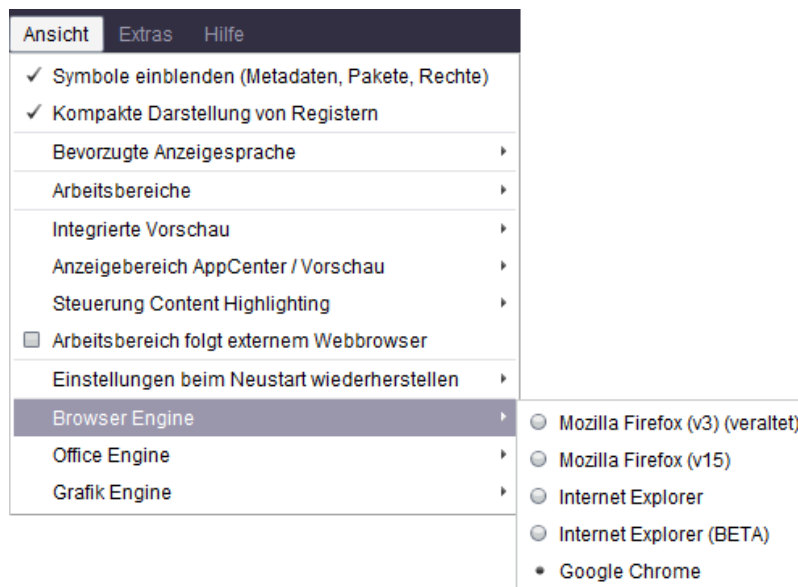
Ansicht Extras Hilfe

✓ Symbole einblenden (Metadaten, Pakete, Rechte)
✓ Kompakte Darstellung von Registern
Bevorzugte Anzeigesprache
Arbeitsbereiche
Integrierte Vorschau
Anzeigebereich AppCenter / Vorschau
Steuerung Content Highlighting
Arbeitsbereich folgt externem Webbrowser
Einstellungen beim Neustart wiederherstellen
Browser Engine
Office Engine
Grafik Engine

Mozilla Firefox (v3) (veraltet)
Mozilla Firefox (v15)
Internet Explorer
Internet Explorer (BETA)
Google Chrome